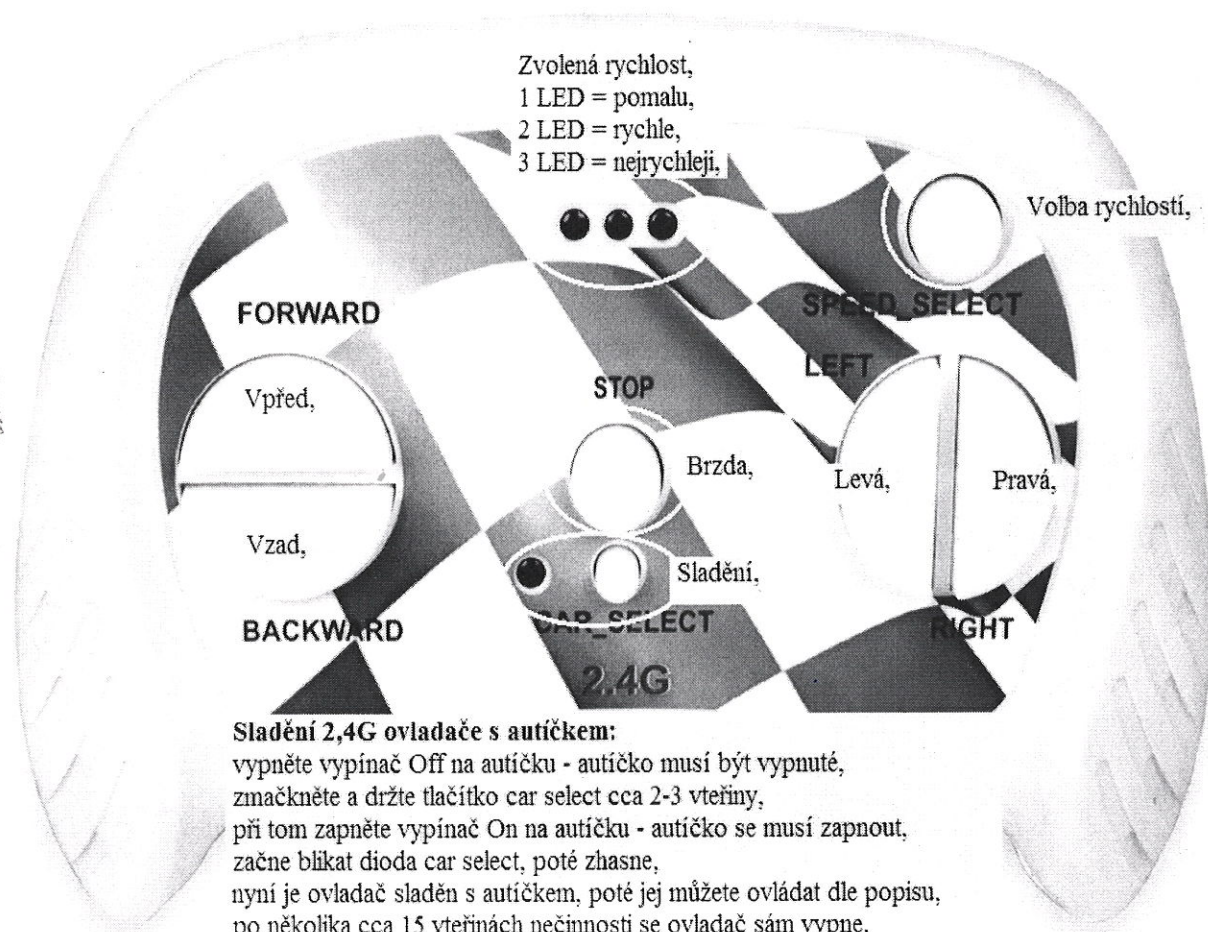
Zvolená rychlost,
1 LED = pomalu,
2 LED = rychle,
3 LED = nejrychleji,

Volba rychlostí,

SPEED_SELECT

FORWARD

Vpřed,

Vzad,

BACKWARD

STOP

Brzda,

Sladění,

CAR_SELECT

2.4G

LEFT

Levá,

Pravá,

RIGHT

Sladění 2,4G ovladače s autíčkem:
vypněte vypínač Off na autíčku - autíčko musí být vypnuté,
zmačkněte a držte tlačítko car select cca 2-3 vteřiny,
při tom zapněte vypínač On na autíčku - autíčko se musí zapnout,
začne blikat dioda car select, poté zhasne,
nyní je ovladač sladěn s autíčkem, poté jej můžete ovládat dle popisu,
po několika cca 15 vteřinách nečinnosti se ovladač sám vypne.